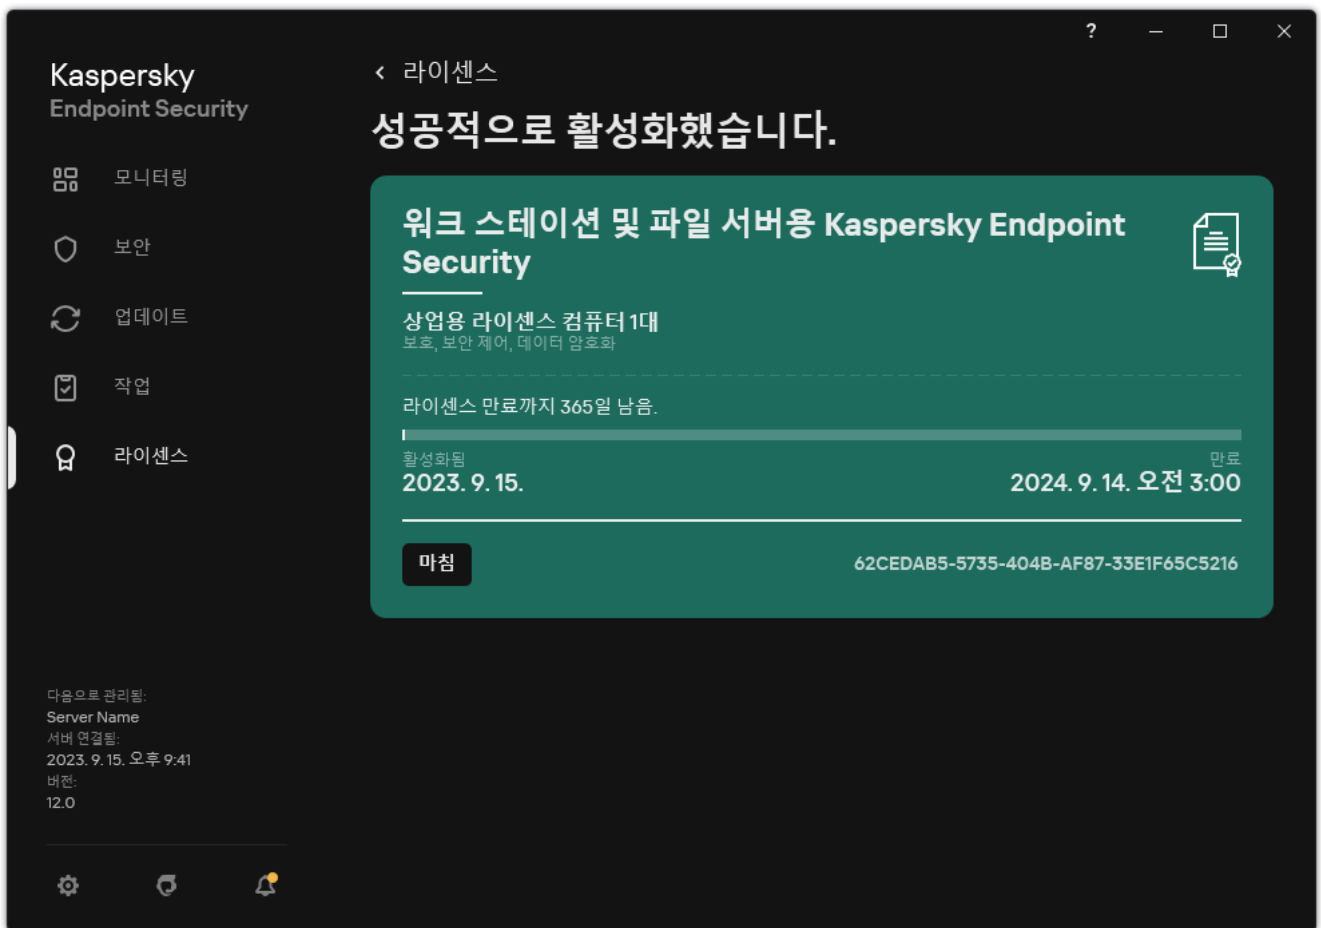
?

Kaspersky
Endpoint Security

모니터링

보안

업데이트

작업

라이센스

다음으로 관리됨:
Server Name
서버 연결됨:
2023. 9. 15. 오후 9:41
버전:
12.0

< 라이센스

성공적으로 활성화했습니다.

워크 스테이션 및 파일 서버용 Kaspersky Endpoint Security

상업용 라이센스 컴퓨터 1대
보호, 보안 제어, 데이터 암호화

라이센스 만료까지 365일 남음.

활성화됨
2023. 9. 15.

만료
2024. 9. 14. 오전 3:00

마침

62CEDAB5-5735-404B-AF87-33E1F65C5216